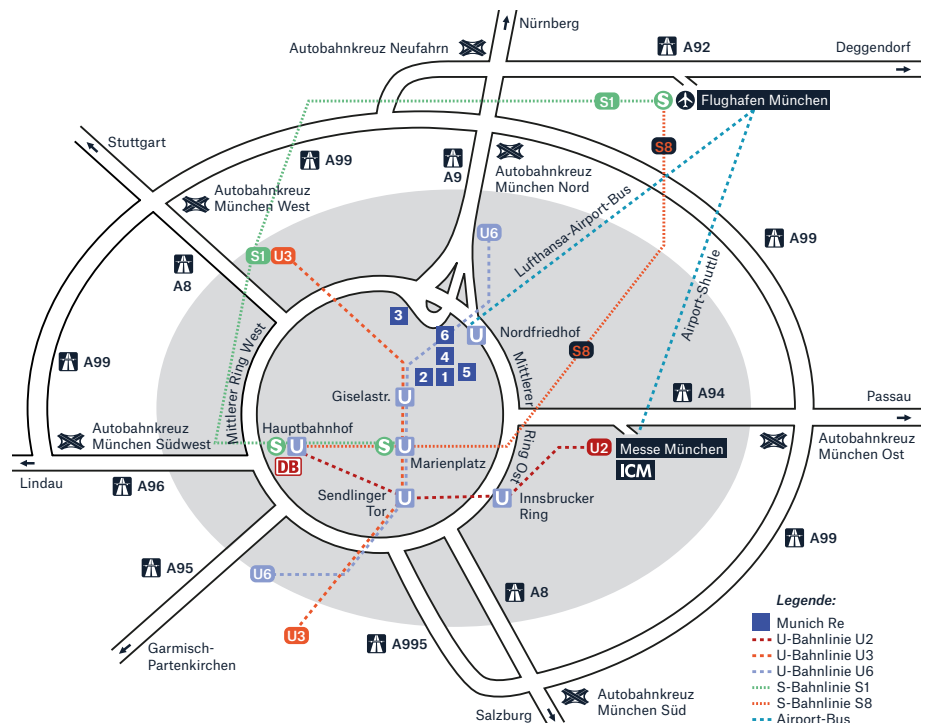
Nürnberg
Autobahnkreuz Neufahrn
A92
Deggendorf
S1
S
Flughafen München
Stuttgart
A99
A9
Autobahnkreuz München Nord
S8
Autobahnkreuz München West
Lufthansa-Airport-Bus
U6
A99
S1
U3
A8
Airport-Shuttle
3
U
Nordfriedhof
6
4
A99
Mittlerer Ring West
2
1
5
S8
Mittlerer
Giselastr.
U
A94
Passau
Ring Ost
Autobahnkreuz München Südwest
Hauptbahnhof
S
U
S
U
U2
Messe München
ICM
Autobahnkreuz München Ost
DB
Marienplatz
Lindau
A96
Sendlinger Tor
U
U
Innsbrucker Ring
A99
A95
U6
A8
Legende:
Munich Re
U-Bahnlinie U2
U-Bahnlinie U3
U-Bahnlinie U6
S-Bahnlinie S1
S-Bahnlinie S8
Airport-Bus
Garmisch-Partenkirchen
U3
A995
Autobahnkreuz München Süd
Salzburg